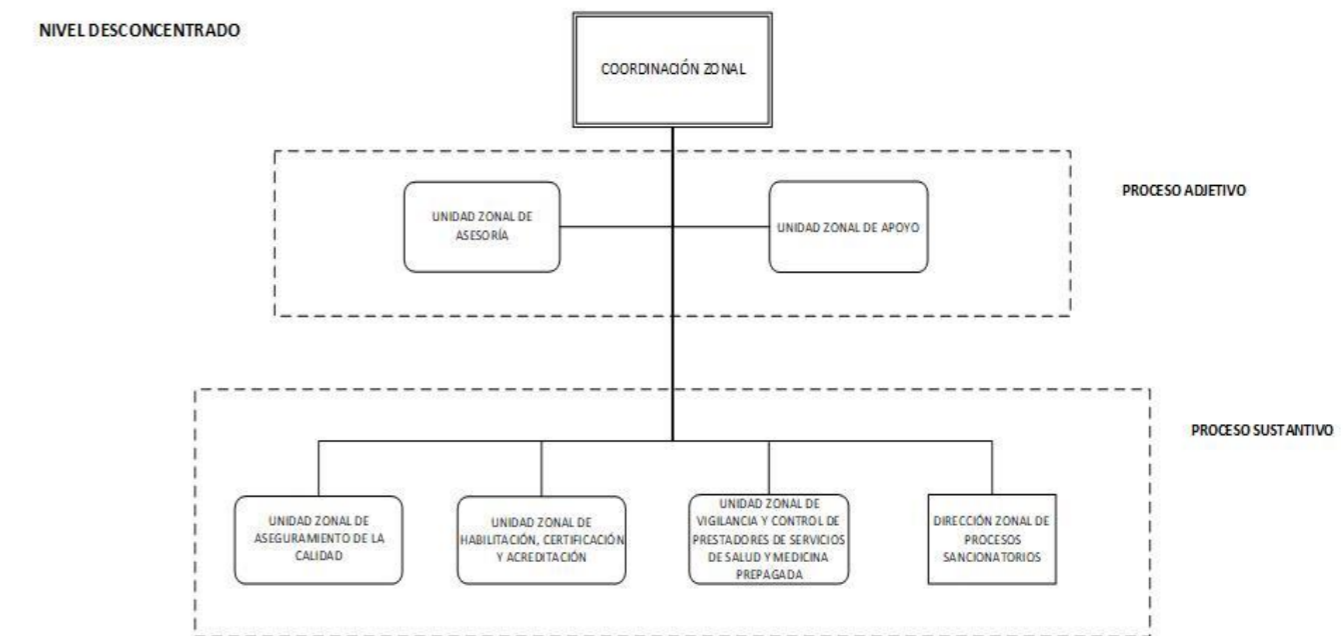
NIVEL DESCONCENTRADO

COORDINACIÓN ZONAL

PROCESO ADJETIVO

UNIDAD ZONAL DE ASESORÍA

UNIDAD ZONAL DE APOYO

PROCESO SUSTANTIVO

UNIDAD ZONAL DE ASEGURAMIENTO DE LA CALIDAD

UNIDAD ZONAL DE HABILITACIÓN, CERTIFICACIÓN Y ACREDITACIÓN

UNIDAD ZONAL DE VIGILANCIA Y CONTROL DE PRESTADORES DE SERVICIOS DE SALUD Y MEDICINA PREPAGADA

DIRECCIÓN ZONAL DE PROCESOS SANCIONATORIOS